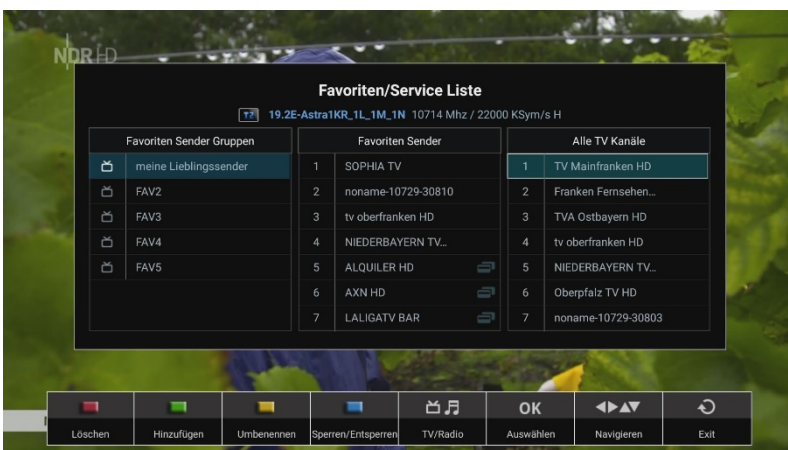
NDR HD

Favoriten/Service Liste

T2 19.2E-Astra1KR_1L_1M_1N 10714 Mhz / 22000 KSym/s H

| Favoriten Sender Gruppen |
|---|
| meine Lieblingssender |
| FAV2 |
| FAV3 |
| FAV4 |
| FAV5 |

| | Favoriten Sender |
|---|---|
| 1 | SOPHIA TV |
| 2 | noname-10729-30810 |
| 3 | tv oberfranken HD |
| 4 | NIEDERBAYERN TV... |
| 5 | ALQUILER HD |
| 6 | AXN HD |
| 7 | LALIGATV BAR |

| | Alle TV Kanäle |
|---|---|
| 1 | TV Mainfranken HD |
| 2 | Franken Fernsehen... |
| 3 | TVA Ostbayern HD |
| 4 | tv oberfranken HD |
| 5 | NIEDERBAYERN TV... |
| 6 | Oberpfalz TV HD |
| 7 | noname-10729-30803 |

Löschen Hinzufügen Umbenennen Sperren/Entsperren TV/Radio OK Auswählen Navigieren Exit